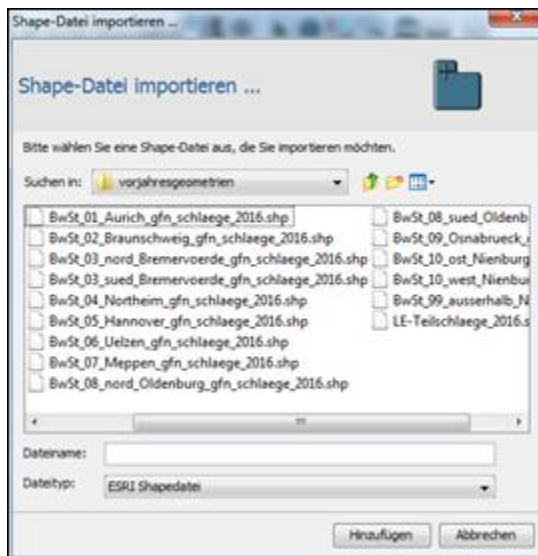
Shape-Datei importieren ...

Shape-Datei importieren ...

Bitte wählen Sie eine Shape-Datei aus, die Sie importieren möchten.

Suchen in: vorjahresgeometrien

BwSt_01_Aurich_gfn_schlaege_2016.shp
BwSt_02_Braunschweig_gfn_schlaege_2016.shp
BwSt_03_nord_Bremervoerde_gfn_schlaege_2016.shp
BwSt_03_sued_Bremervoerde_gfn_schlaege_2016.shp
BwSt_04_Northeim_gfn_schlaege_2016.shp
BwSt_05_Hannover_gfn_schlaege_2016.shp
BwSt_06_Uelzen_gfn_schlaege_2016.shp
BwSt_07_Meppen_gfn_schlaege_2016.shp
BwSt_08_nord_Oldenburg_gfn_schlaege_2016.shp

BwSt_08_sued_Oldenb
BwSt_09_Osnabrueck_
BwSt_10_ost_Nienburg
BwSt_10_west_Nienbur
BwSt_99_ausserhalb_N
LE-Teilschlaege_2016.s

Dateiname:
Dateityp: ESRI Shapedatei

Hinzufügen Abbrechen